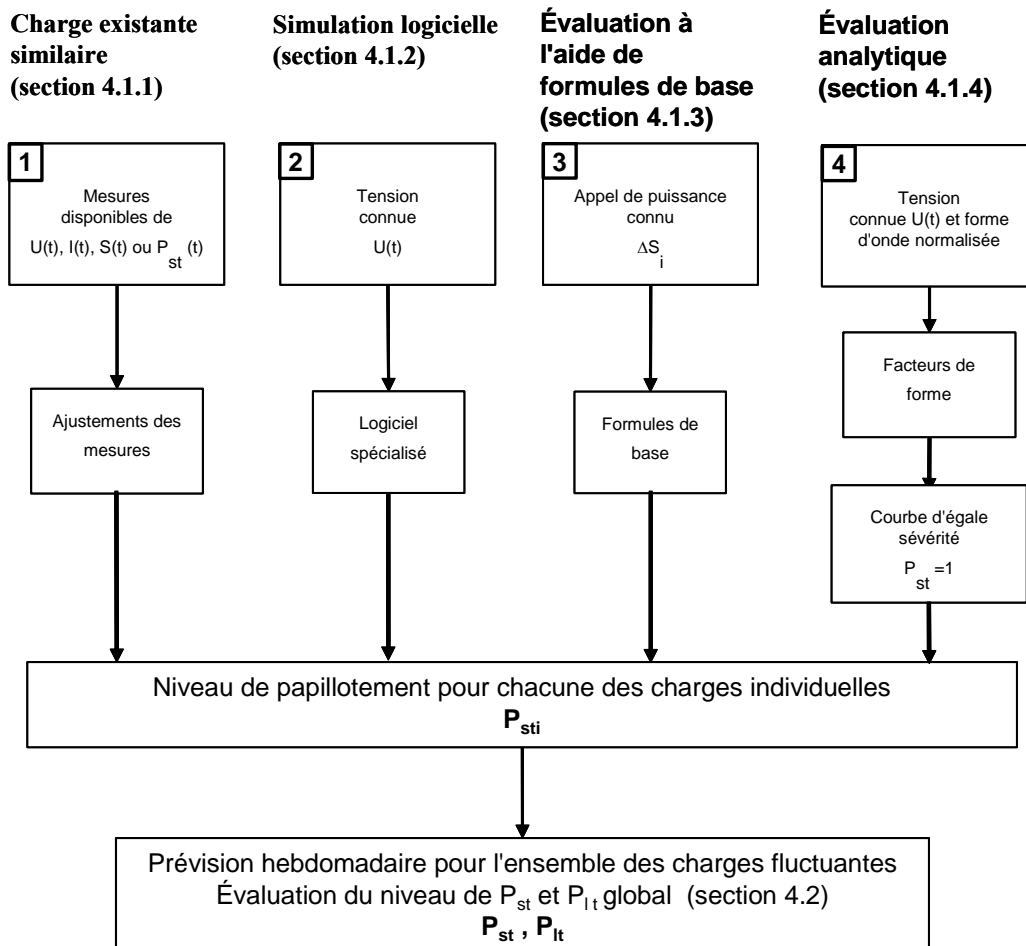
Charge existante similaire (section 4.1.1)

Simulation logicielle (section 4.1.2)

Évaluation à l'aide de formules de base (section 4.1.3)

Évaluation analytique (section 4.1.4)

1

Mesures disponibles de U(t), I(t), S(t) ou $P_{st}(t)$

2

Tension connue U(t)

3

Appel de puissance connu $\Delta S_i$

4

Tension connue U(t) et forme d'onde normalisée

Ajustements des mesures

Logiciel spécialisé

Formules de base

Facteurs de forme

Courbe d'égale sévérité $P_{st}=1$

Niveau de papillotement pour chacune des charges individuelles
$P_{sti}$

Prévision hebdomadaire pour l'ensemble des charges fluctuantes
Évaluation du niveau de $P_{st}$ et $P_{lt}$ global (section 4.2)
$P_{st}$ , $P_{lt}$